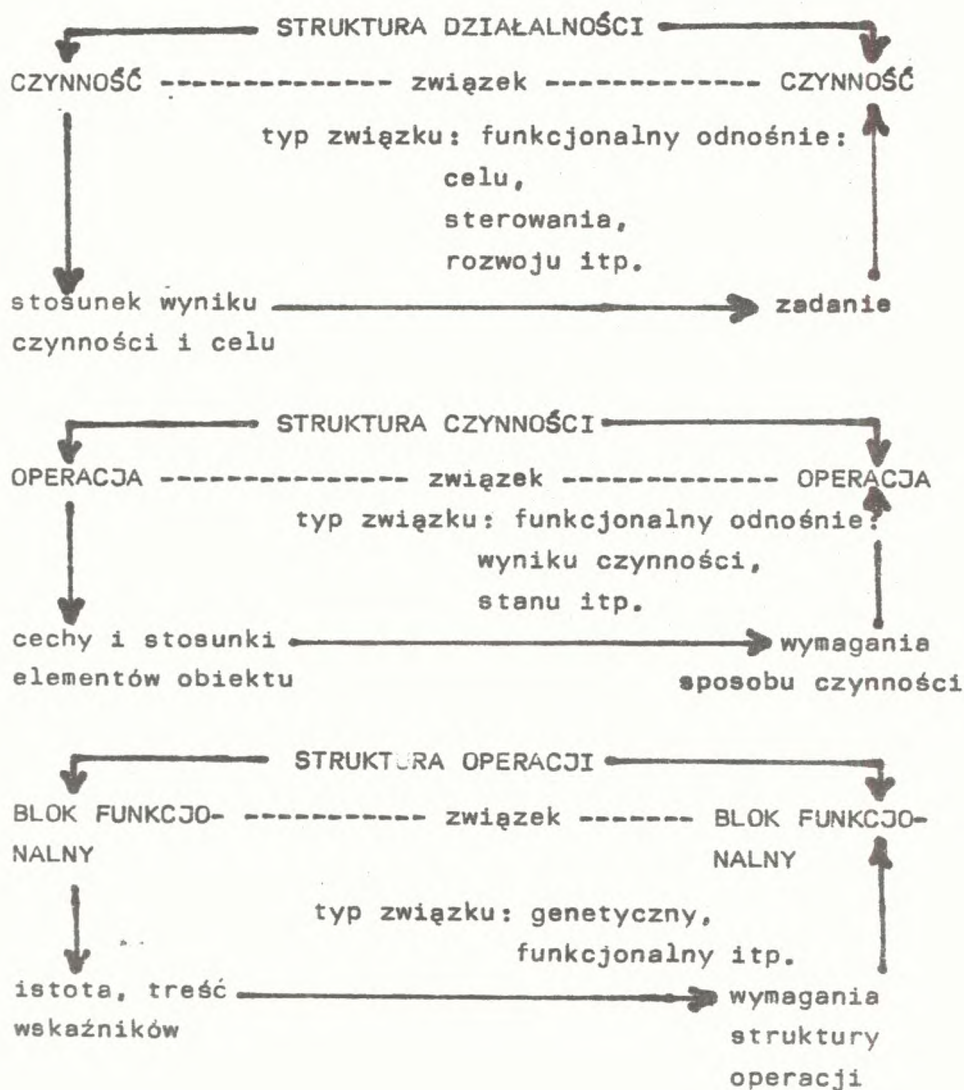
STRUKTURA DZIAŁALNOŚCI

CZYNNOŚĆ ---------------- związek ---------------- CZYNNOŚĆ

typ związku: funkcjonalny odnośnie:
celu,
sterowania,
rozwoju itp.

stosunek wyniku czynności i celu

zadanie

STRUKTURA CZYNNOŚCI

OPERACJA ---------------- związek ---------------- OPERACJA

typ związku: funkcjonalny odnośnie:
wyniku czynności,
stanu itp.

cechy i stosunki elementów obiektu

wymagania sposobu czynności

STRUKTURA OPERACJI

BLOK FUNKCJONALNY ------------ związek ------- BLOK FUNKCJONALNY

typ związku: genetyczny,
funkcjonalny itp.

istota, treść wskaźników

wymagania struktury operacji